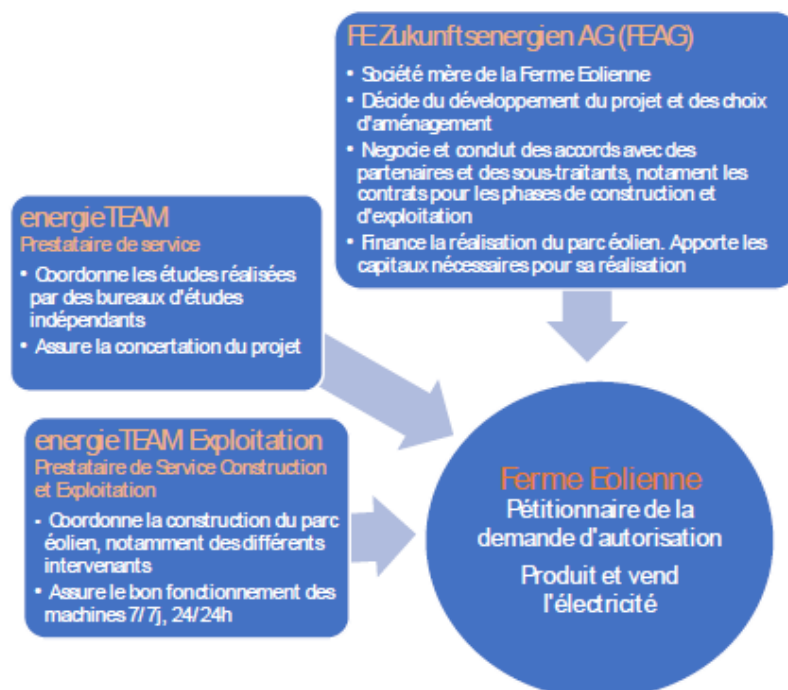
FE Zukunftsenergien AG (FEAG)

- Société mère de la Ferme Eolienne
- Décide du développement du projet et des choix d'aménagement
- Negocie et conclut des accords avec des partenaires et des sous-traitants, notament les contrats pour les phases de construction et d'exploitation
- Finance la réalisation du parc éolien. Apporte les capitaux nécessaires pour sa réalisation

energieTEAM
Prestataire de service

- Coordonne les études réalisées par des bureaux d'études indépendants
- Assure la concertation du projet

energieTEAM Exploitation
Prestataire de Service Construction et Exploitation

- Coordonne la construction du parc éolien, notamment des différents intervenants
- Assure le bon fonctionnement des machines 7/7j, 24/24h

Ferme Eolienne
Pétitionnaire de la demande d'autorisation
Produit et vend l'électricité